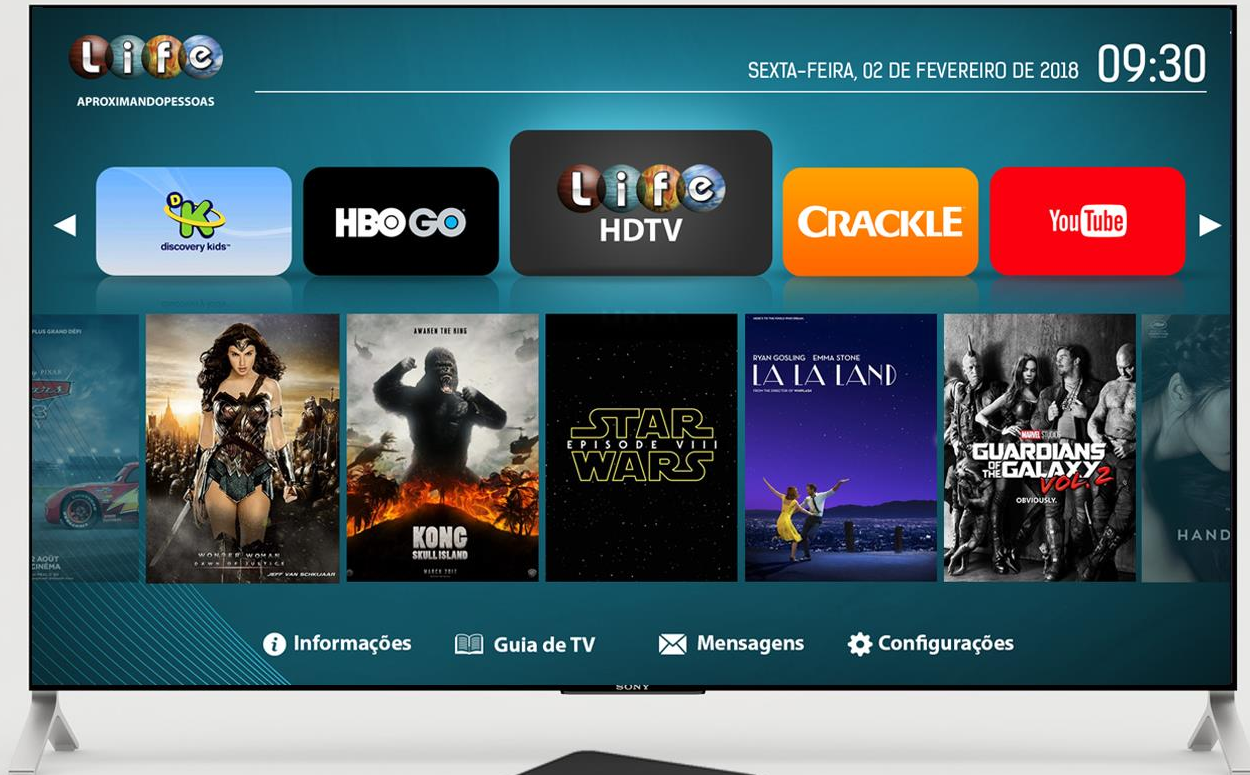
Life
APROXIMANDOPESSOAS

SEXTA-FEIRA, 02 DE FEVEREIRO DE 2018 09:30

◀ DK discovery kids HBO GO Life HDTV CRACKLE YouTube ▶

PLUS GRAND DÉFI
2 AOÛT
CINÉMA

WONDER WOMAN
DAWN OF JUSTICE

AWAKEN THE KING
KONG
SKULL ISLAND
MARCH 2017

STAR WARS
EPISODE VIII

RYAN GOSLING EMMA STONE
LA LA LAND

MARVEL STUDIOS
GUARDIANS OF THE GALAXY VOL. 2
OBVIOUSLY.

HAND

Informações Guia de TV Mensagens Configurações

SONY